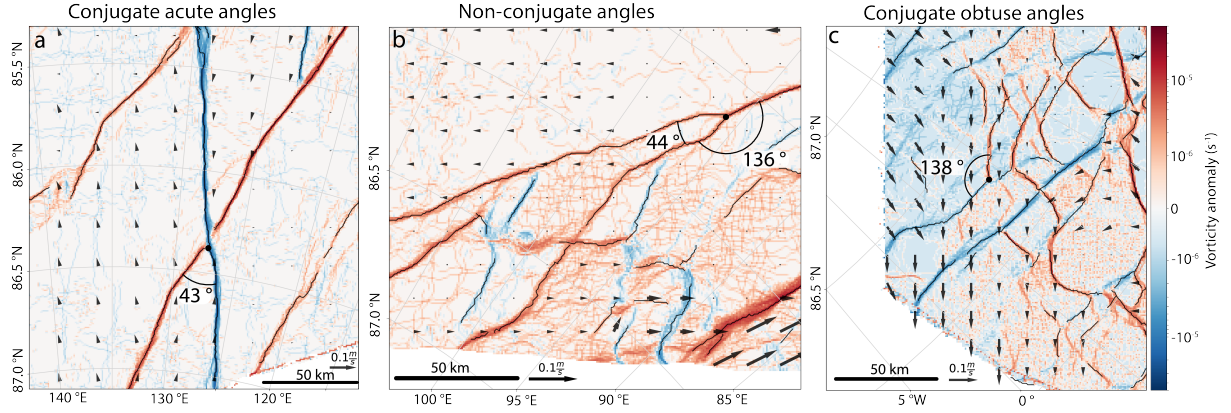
Conjugate acute angles

a

85.5 °N

86.0 °N

86.5 °N

87.0 °N

43 °

$0.1\frac{m}{s}$

50 km

140 °E 130 °E 120 °E

Non-conjugate angles

b

87.0 °N

86.5 °N

44 °

136 °

50 km

$0.1\frac{m}{s}$

100 °E 95 °E 90 °E 85 °E

Conjugate obtuse angles

c

87.0 °N

86.5 °N

138 °

50 km

$0.1\frac{m}{s}$

5 °W 0 °

$10^{-5}$

$10^{-6}$

0

$-10^{-6}$

$-10^{-5}$

Vorticity anomaly ($s^{-1}$)